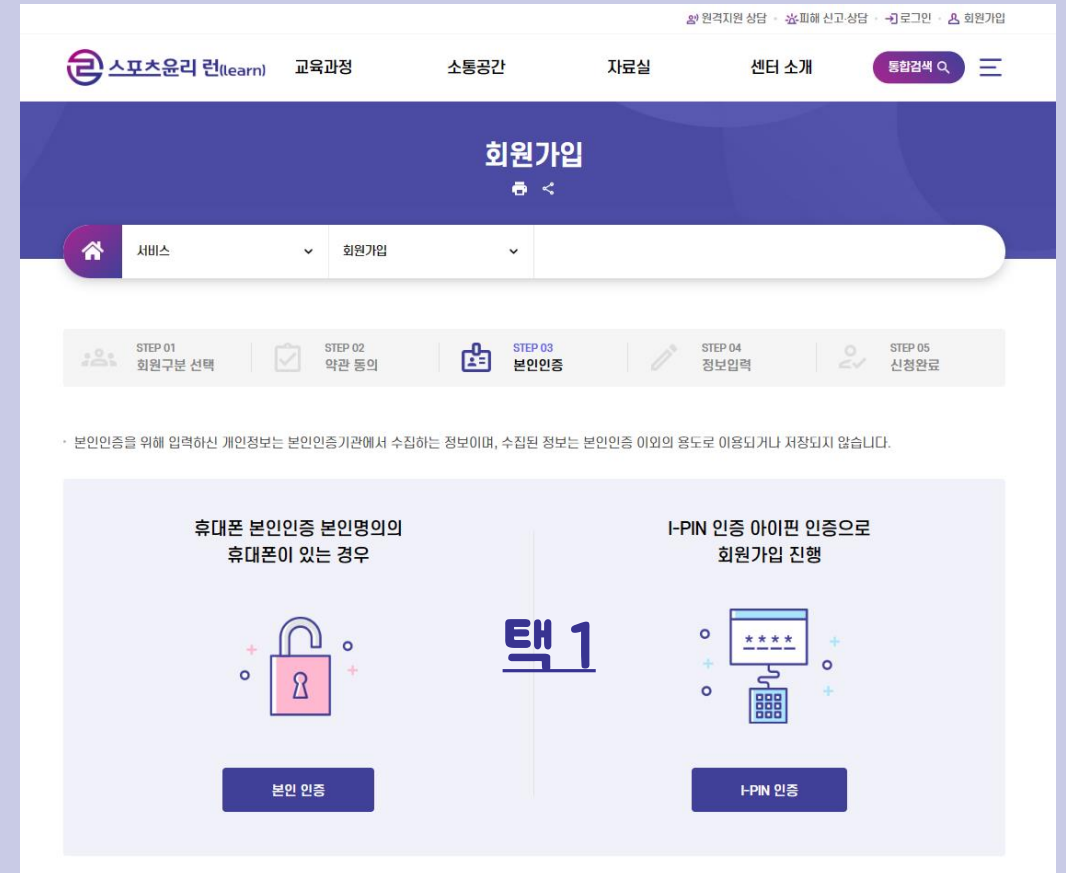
원격지원 상담 · 피해 신고 상담 · 로그인 · 회원가입

스포츠윤리 런(learn) 교육과정 소통공간 자료실 센터 소개 통합검색

회원가입

서비스 회원가입

STEP 01 회원구분 선택
STEP 02 약관 동의
STEP 03 본인인증
STEP 04 정보입력
STEP 05 신청완료

· 본인인증을 위해 입력하신 개인정보는 본인인증기관에서 수집하는 정보이며, 수집된 정보는 본인인증 이외의 용도로 이용되거나 저장되지 않습니다.

휴대폰 본인인증 본인명의의 휴대폰이 있는 경우

I-PIN 인증 아이핀 인증으로 회원가입 진행

택 1

****

본인 인증

I-PIN 인증